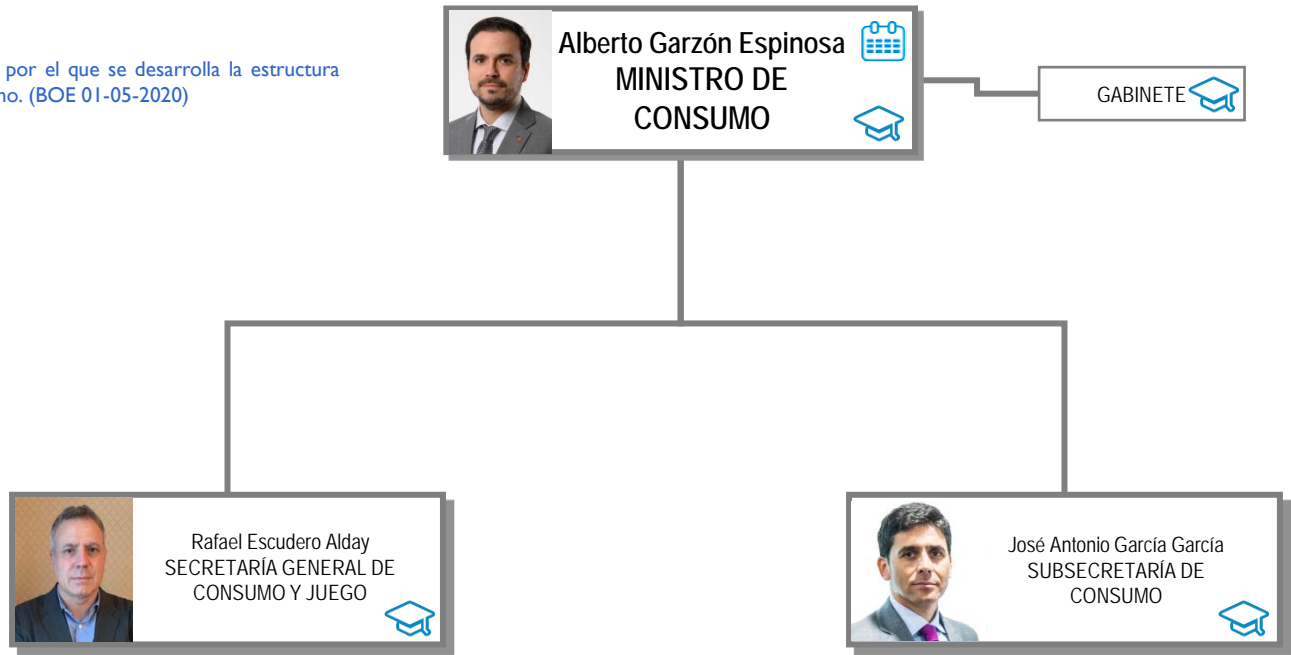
por el que se desarrolla la estructura
no. (BOE 01-05-2020)

Alberto Garzón Espinosa
MINISTRO DE CONSUMO

GABINETE

Rafael Escudero Alday
SECRETARÍA GENERAL DE CONSUMO Y JUEGO

José Antonio García García
SUBSECRETARÍA DE CONSUMO